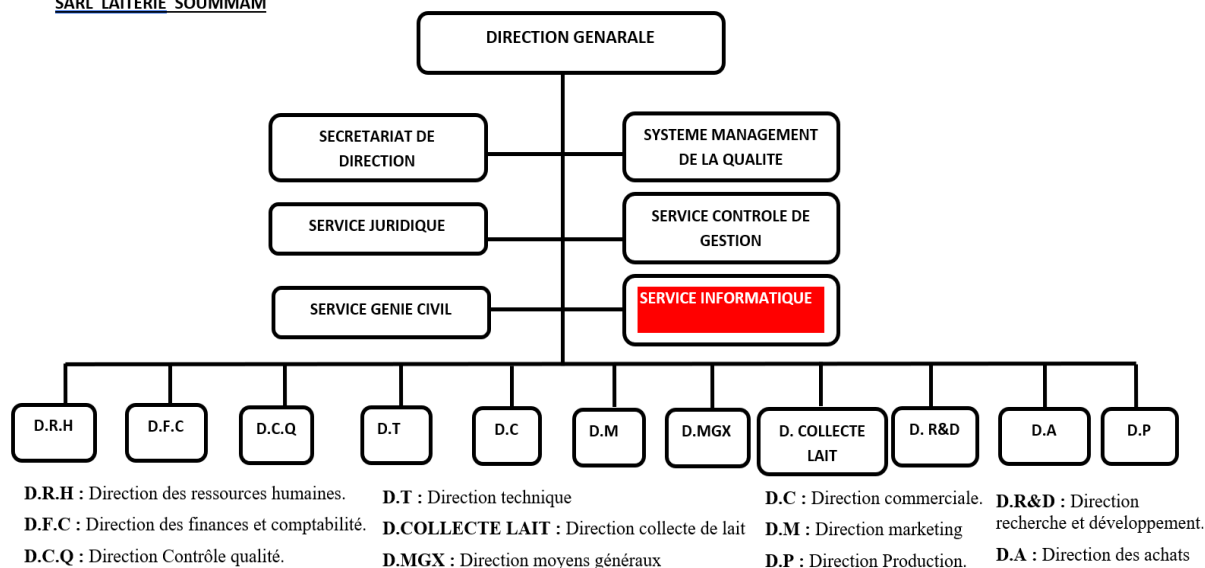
SARL LAITERIE SOUMMAM

DIRECTION GENARALE

SECRETARIAT DE DIRECTION

SYSTEME MANAGEMENT DE LA QUALITE

SERVICE JURIDIQUE

SERVICE CONTROLE DE GESTION

SERVICE GENIE CIVIL

SERVICE INFORMATIQUE

D.R.H

D.F.C

D.C.Q

D.T

D.C

D.M

D.MGX

D. COLLECTE LAIT

D. R&D

D.A

D.P

**D.R.H :** Direction des ressources humaines.

**D.F.C :** Direction des finances et comptabilité.

**D.C.Q :** Direction Contrôle qualité.

**D.T :** Direction technique

**D.COLLECTE LAIT :** Direction collecte de lait

**D.MGX :** Direction moyens généraux

**D.C :** Direction commerciale.

**D.M :** Direction marketing

**D.P :** Direction Production.

**D.R&D :** Direction recherche et développement.

**D.A :** Direction des achats